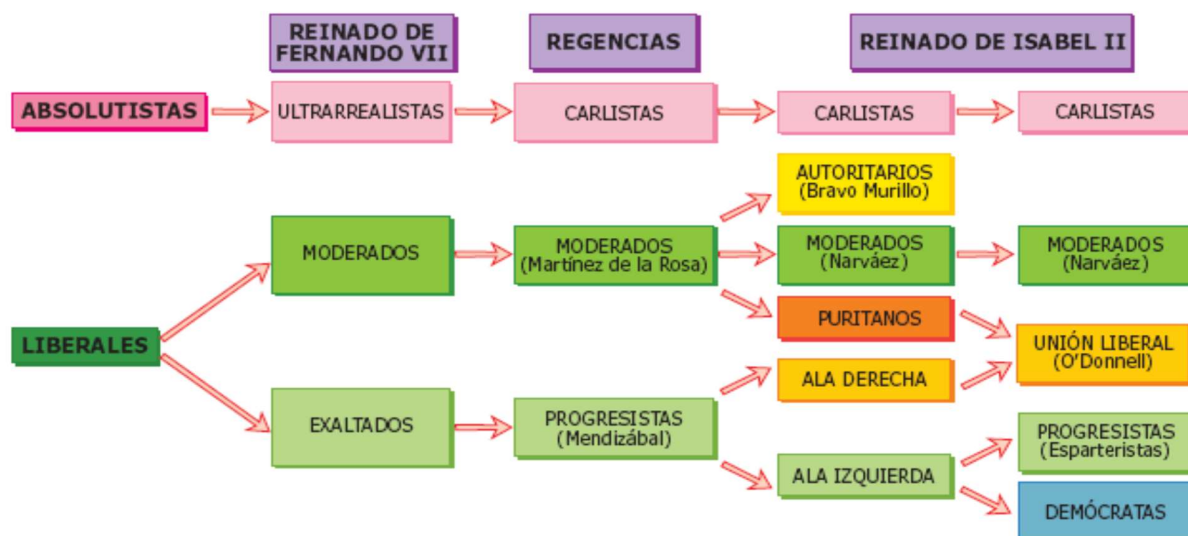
REINADO DE FERNANDO VII

REGENCIAS

REINADO DE ISABEL II

ABSOLUTISTAS

ULTRARREALISTAS

CARLISTAS

CARLISTAS

CARLISTAS

AUTORITARIOS (Bravo Murillo)

MODERADOS

MODERADOS (Martínez de la Rosa)

MODERADOS (Narváez)

MODERADOS (Narváez)

PURITANOS

LIBERALES

UNIÓN LIBERAL (O'Donnell)

ALA DERECHA

EXALTADOS

PROGRESISTAS (Mendizábal)

PROGRESISTAS (Esparteristas)

ALA IZQUIERDA

DEMÓCRATAS